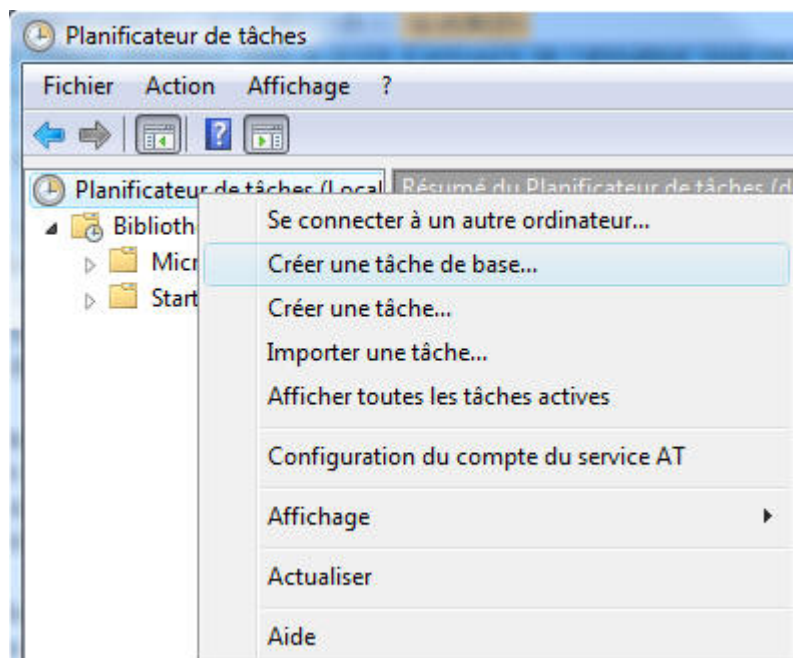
Planificateur de tâches

Fichier Action Affichage ?

Planificateur de tâches (Local

Résumé du Planificateur de tâches (d

Biblioth

Micr

Start

Se connecter à un autre ordinateur...

Créer une tâche de base...

Créer une tâche...

Importer une tâche...

Afficher toutes les tâches actives

Configuration du compte du service AT

Affichage

Actualiser

Aide